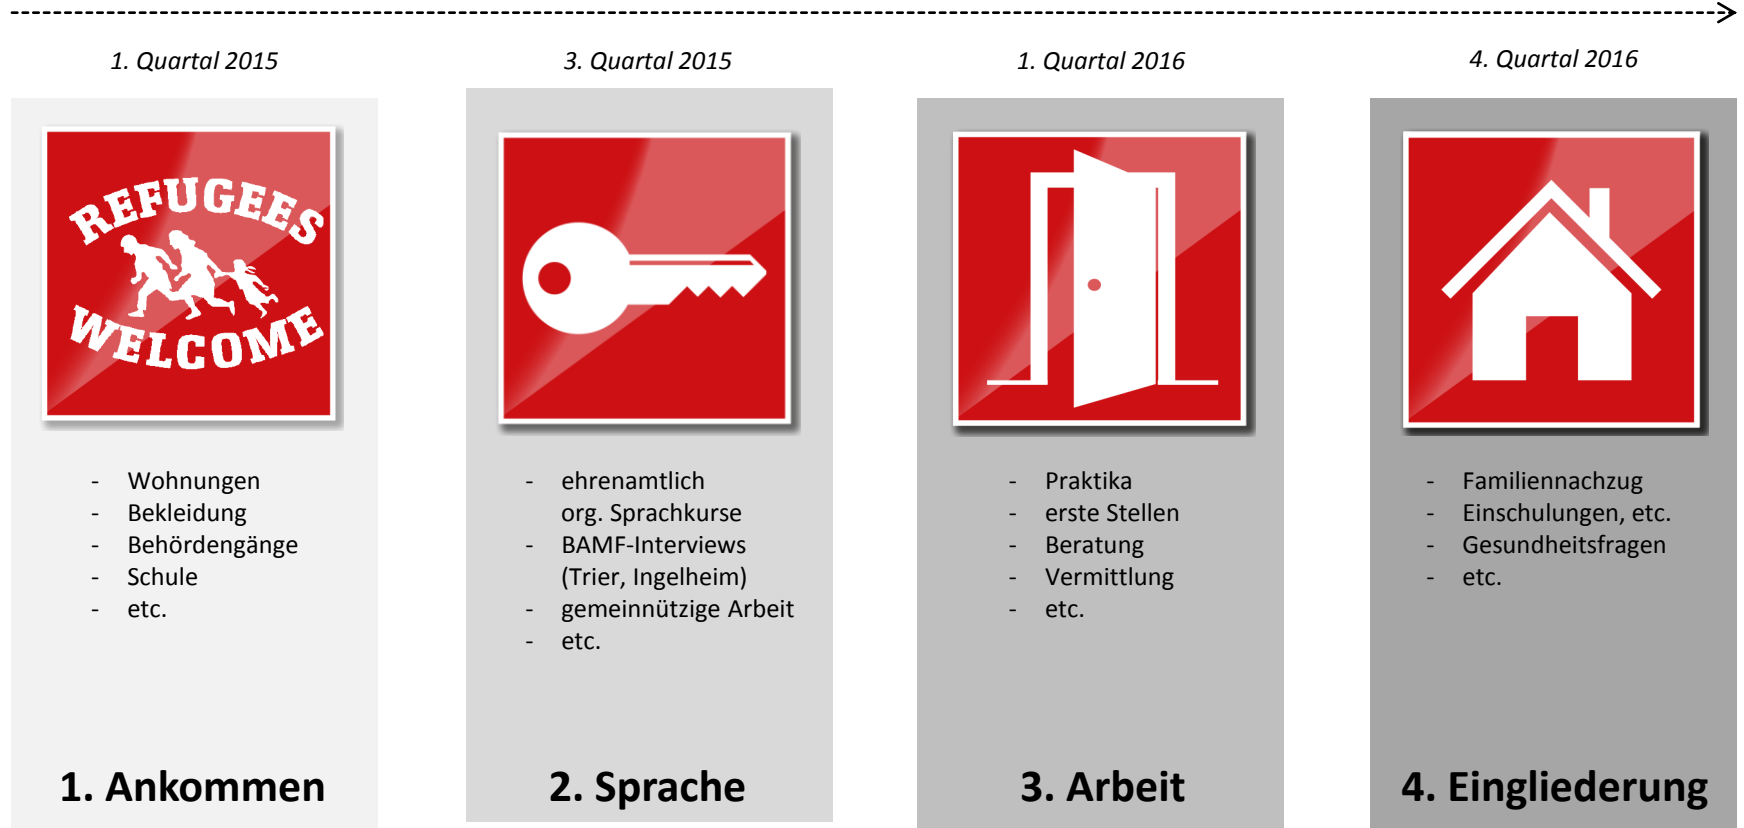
1. Quartal 2015

REFUGEES WELCOME

- Wohnungen
- Bekleidung
- Behördengänge
- Schule
- etc.

1. Ankommen

3. Quartal 2015

- ehrenamtlich org. Sprachkurse
- BAMF-Interviews (Trier, Ingelheim)
- gemeinnützige Arbeit
- etc.

2. Sprache

1. Quartal 2016

- Praktika
- erste Stellen
- Beratung
- Vermittlung
- etc.

3. Arbeit

4. Quartal 2016

- Familiennachzug
- Einschulungen, etc.
- Gesundheitsfragen
- etc.

4. Eingliederung